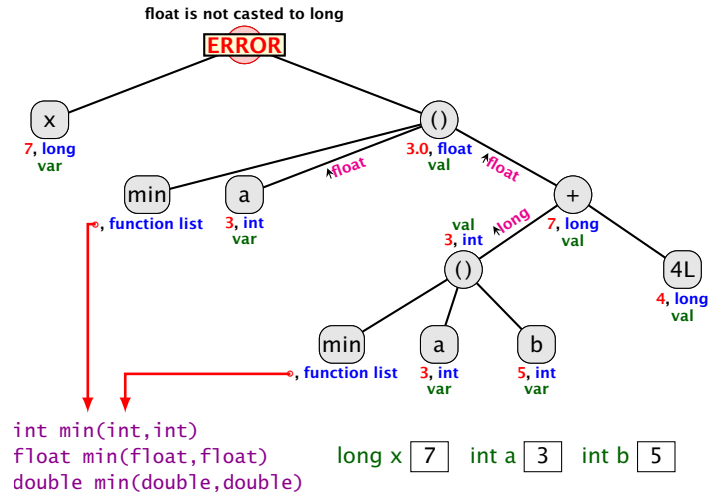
float is not casted to long

ERROR

x
7, long
var

()
3.0, float
val

min
, function list

a
3, int
var

float

float

+
7, long
val

val
3, int

long

()

4L
4, long
val

min
, function list

a
3, int
var

b
5, int
var

int min(int,int)
float min(float,float)
double min(double,double)

long x 7  int a 3  int b 5